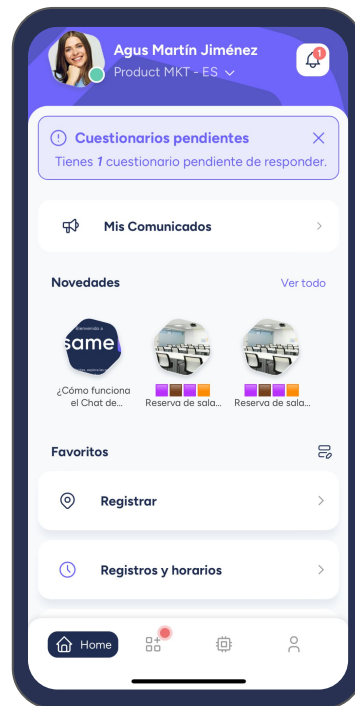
Agus Martín Jiménez
Product MKT - ES

1

Cuestionarios pendientes
Tienes 1 cuestionario pendiente de responder.

Mis Comunicados

Novedades
Ver todo

Bienvenido a
same

¿Cómo funciona el Chat de...
Reserva de sala...
Reserva de sala...

Favoritos

Registrar

Registros y horarios

Home